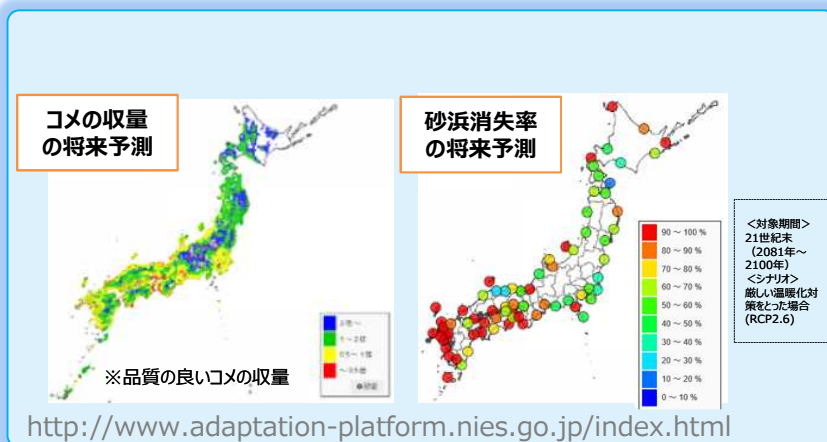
コメの収量
の将来予測

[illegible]
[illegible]
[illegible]
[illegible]
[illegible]

※品質の良いコメの収量

砂浜消失率
の将来予測

90 ~ 100 %
80 ~ 90 %
70 ~ 80 %
60 ~ 70 %
50 ~ 60 %
40 ~ 50 %
30 ~ 40 %
20 ~ 30 %
10 ~ 20 %
0 ~ 10 %

＜対象期間＞
21世紀末
（2081年～2100年）
＜シナリオ＞
厳しい温暖化対策をとった場合
(RCP2.6)

http://www.adaptation-platform.nies.go.jp/index.html